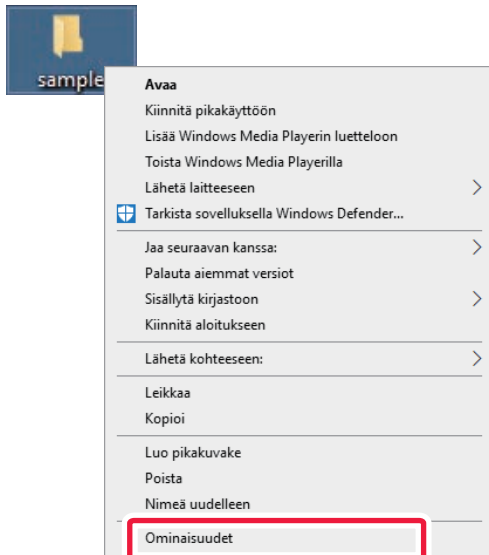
sample

Avaa
Kiinnitä pikakäyttöön
Lisää Windows Media Playerin luetteloon
Toista Windows Media Playerilla
Lähetä laitteeseen
Tarkista sovelluksella Windows Defender...

Jaa seuraavan kanssa:
Palauta aiemmat versiot
Sisällytä kirjastoon
Kiinnitä aloitukseen

Lähetä kohteeseen:

Leikkaa
Kopioi

Luo pikakuvake
Poista
Nimeä uudelleen

Ominaisuudet